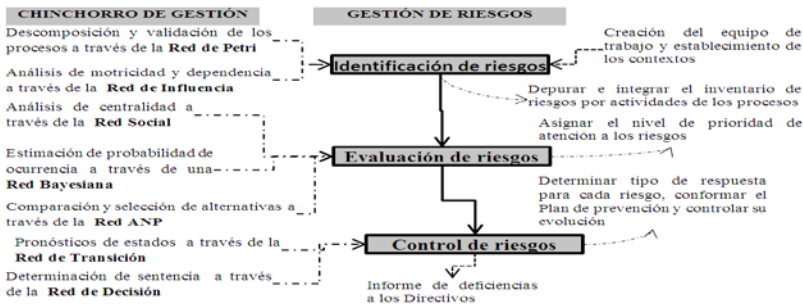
CHINCHORRO DE GESTIÓN

Descomposición y validación de los procesos a través de la Red de Petri

Análisis de motricidad y dependencia a través de la Red de Influencia

Análisis de centralidad a través de la Red Social

Estimación de probabilidad de ocurrencia a través de una Red Bayesiana

Comparación y selección de alternativas a través de la Red ANP

Pronósticos de estados a través de la Red de Transición

Determinación de sentencia a través de la Red de Decisión

GESTIÓN DE RIESGOS

Identificación de riesgos

Evaluación de riesgos

Control de riesgos

Creación del equipo de trabajo y establecimiento de los contextos

Depurar e integrar el inventario de riesgos por actividades de los procesos

Asignar el nivel de prioridad de atención a los riesgos

Determinar tipo de respuesta para cada riesgo, conformar el Plan de prevención y controlar su evolución

Informe de deficiencias a los Directivos